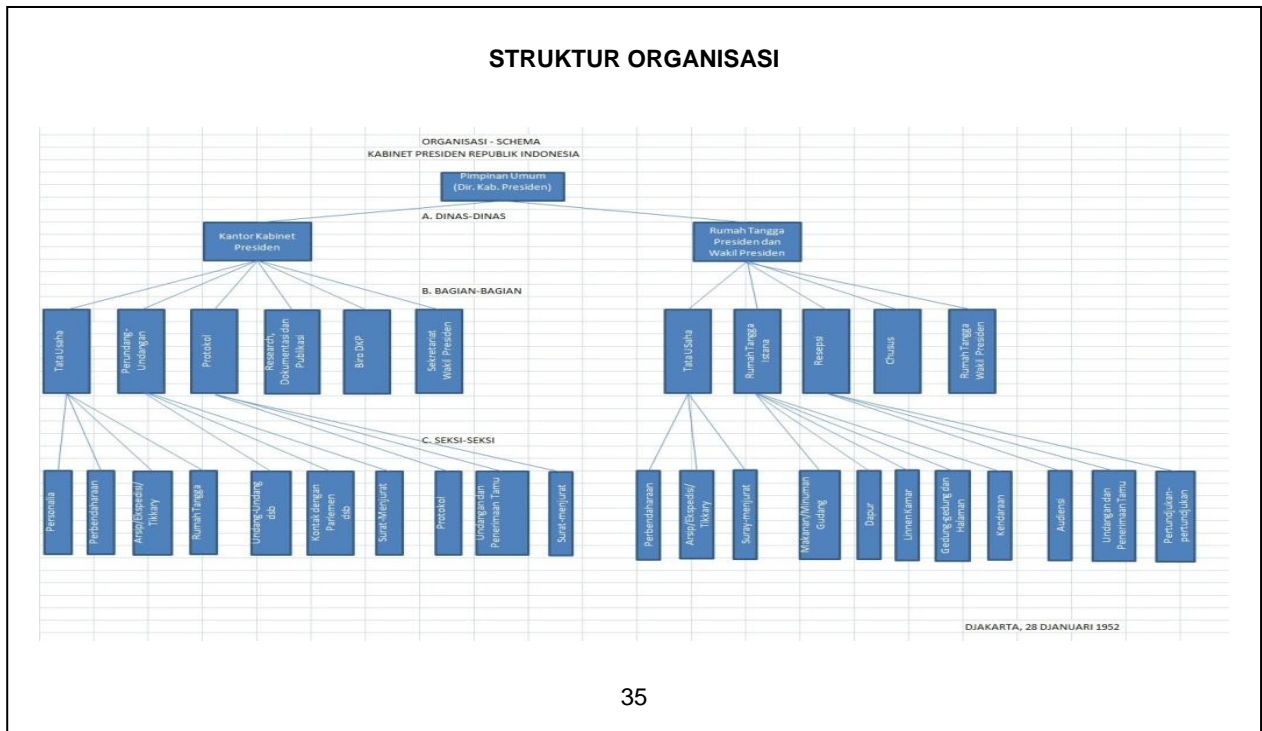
STRUKTUR ORGANISASI

ORGANISASI - SCHEMA
KABINET PRESIDEN REPUBLIK INDONESIA

Pimpinan Umum (Dir. Kab. Presiden)

A. DINAS-DINAS

Kantor Kabinet Presiden

Rumah Tangga Presiden dan Wakil Presiden

B. BAGIAN-BAGIAN

Tata Usaha

Perundang-Undangan

Protokol

Research, Dokumentasi dan Publikasi

Biro DKP

Sekretariat Wakil Presiden

Tata Usaha

Rumah Tangga Istana

Resepsi

Chusus

Rumah Tangga Wakil Presiden

C. SEKSI-SEKSI

Personalia

Perbendaharaan

Arsip/Expedisi/Tikkary

Rumah Tangga

Undang-Undang dsb

Kontak dengan Parlemen dsb

Surat-Menjurat

Protokol

Undangan dan Penerimaan Tamu

Surat-menjurat

Perbendaharaan

Arsip/Expedisi/Tikkary

Suray-menjurat

Makanan/Minuman Gudang

Dapur

Linnen Kamar

Gedung-gedung dan Halaman

Kendaraan

Audiensi

Undangan dan Penerimaan Tamu

Pertundjukan-pertundjukan

DJAKARTA, 28 DJANUARI 1952

35